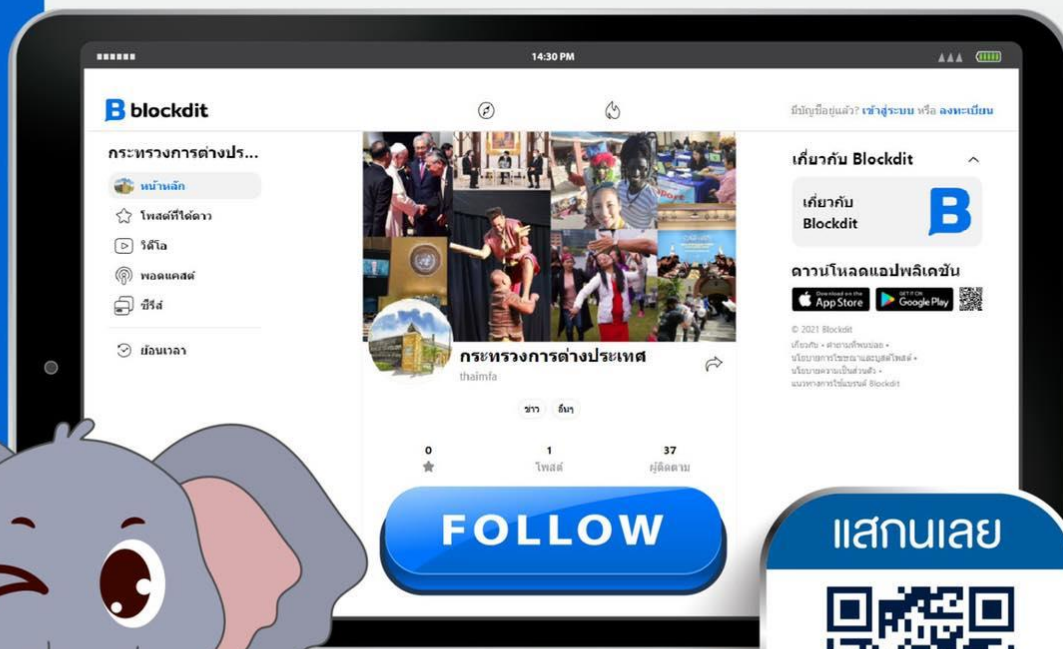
14:30 PM

blockdit

มีบัญชีอยู่แล้ว? เข้าสู่ระบบ หรือ ลงทะเบียน

กระทรวงการต่างปร...

หน้าหลัก

โพสต์ที่ได้ดาว

วิดีโอ

พอดแคสต์

ซีรีส์

ย้อนเวลา

กระทรวงการต่างประเทศ

thaimfa

ข่าว อื่นๆ

0

1
โพสต์

37
ผู้ติดตาม

FOLLOW

เกี่ยวกับ Blockdit

เกี่ยวกับ Blockdit

ดาวน์โหลดแอปพลิเคชัน

Download on the App Store

GET IT ON Google Play

© 2021 Blockdit

เกี่ยวกับ • ศูนย์ช่วยเหลือ • นโยบายการโฆษณาและนโยบายคุกกี้ • นโยบายความเป็นส่วนตัว • แนวทางการใช้แบรนด์ Blockdit

แสกนเลย